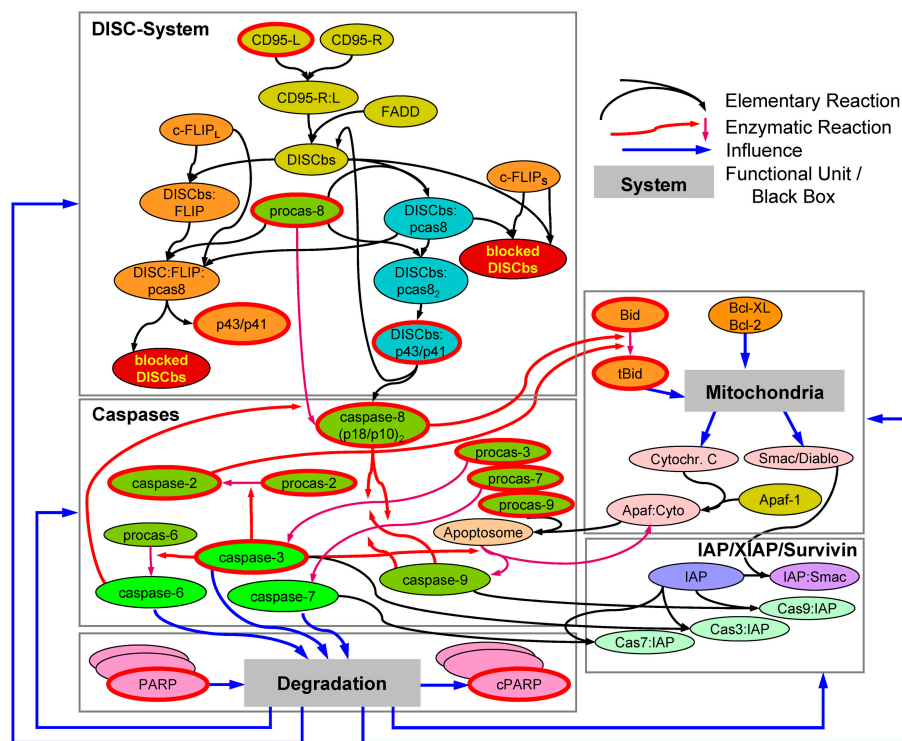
DISC-System

CD95-L
CD95-R
CD95-R:L
FADD
c-FLIP$_L$
DISCbs
c-FLIP$_S$
DISCbs: FLIP
procas-8
DISCbs: pcas8
blocked DISCbs
DISC:FLIP: pcas8
DISCbs: pcas8$_2$
p43/p41
DISCbs: p43/p41
blocked DISCbs

Elementary Reaction
Enzymatic Reaction
Influence
System
Functional Unit / Black Box

Bid
Bcl-XL Bcl-2
tBid
Mitochondria
Cytochr. C
Smac/Diablo
Apaf-1
Apaf:Cyto

Caspases

caspase-8 (p18/p10)$_2$
procas-3
caspase-2
procas-2
procas-7
procas-9
procas-6
Apoptosome
caspase-3
caspase-9
caspase-6
caspase-7

IAP/XIAP/Survivin

IAP
IAP:Smac
Cas9:IAP
Cas3:IAP
Cas7:IAP

PARP
Degradation
cPARP